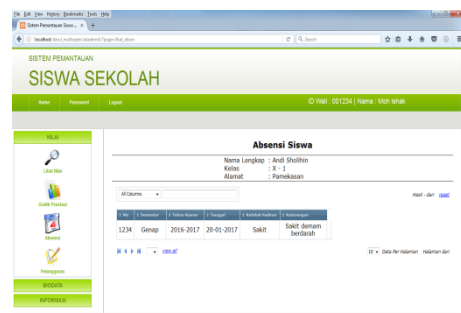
File Edit View History Bookmarks Tools Help

Sistem Pemantauan Siswa ... × +

localhost/.../walisiswa/akademik/?page=lihat_absen

Q Search

SISTEM PEMANTAUAN

SISWA SEKOLAH

Home Password Logout

ID Wali : 001234 | Nama : Moh lehak

NILAI

Lihat Nilai

Grafik Prestasi

Absensi

Pelanggaran

BIODATA

INFORMASI

Absensi Siswa

Nama Lengkap : Andi Sholihin
Kelas : X - 1
Alamat : Pamekasan

All Columns

Hasil - dari reset

| No | Semester | Tahun Ajaran | Tanggal | Ketidak Hadiran | Keterangan |
|---|---|---|---|---|---|
| 1234 | Genap | 2016-2017 | 20-01-2017 | Sakit | Sakit demam berdarah |

10 Data Per Halaman Halaman dari